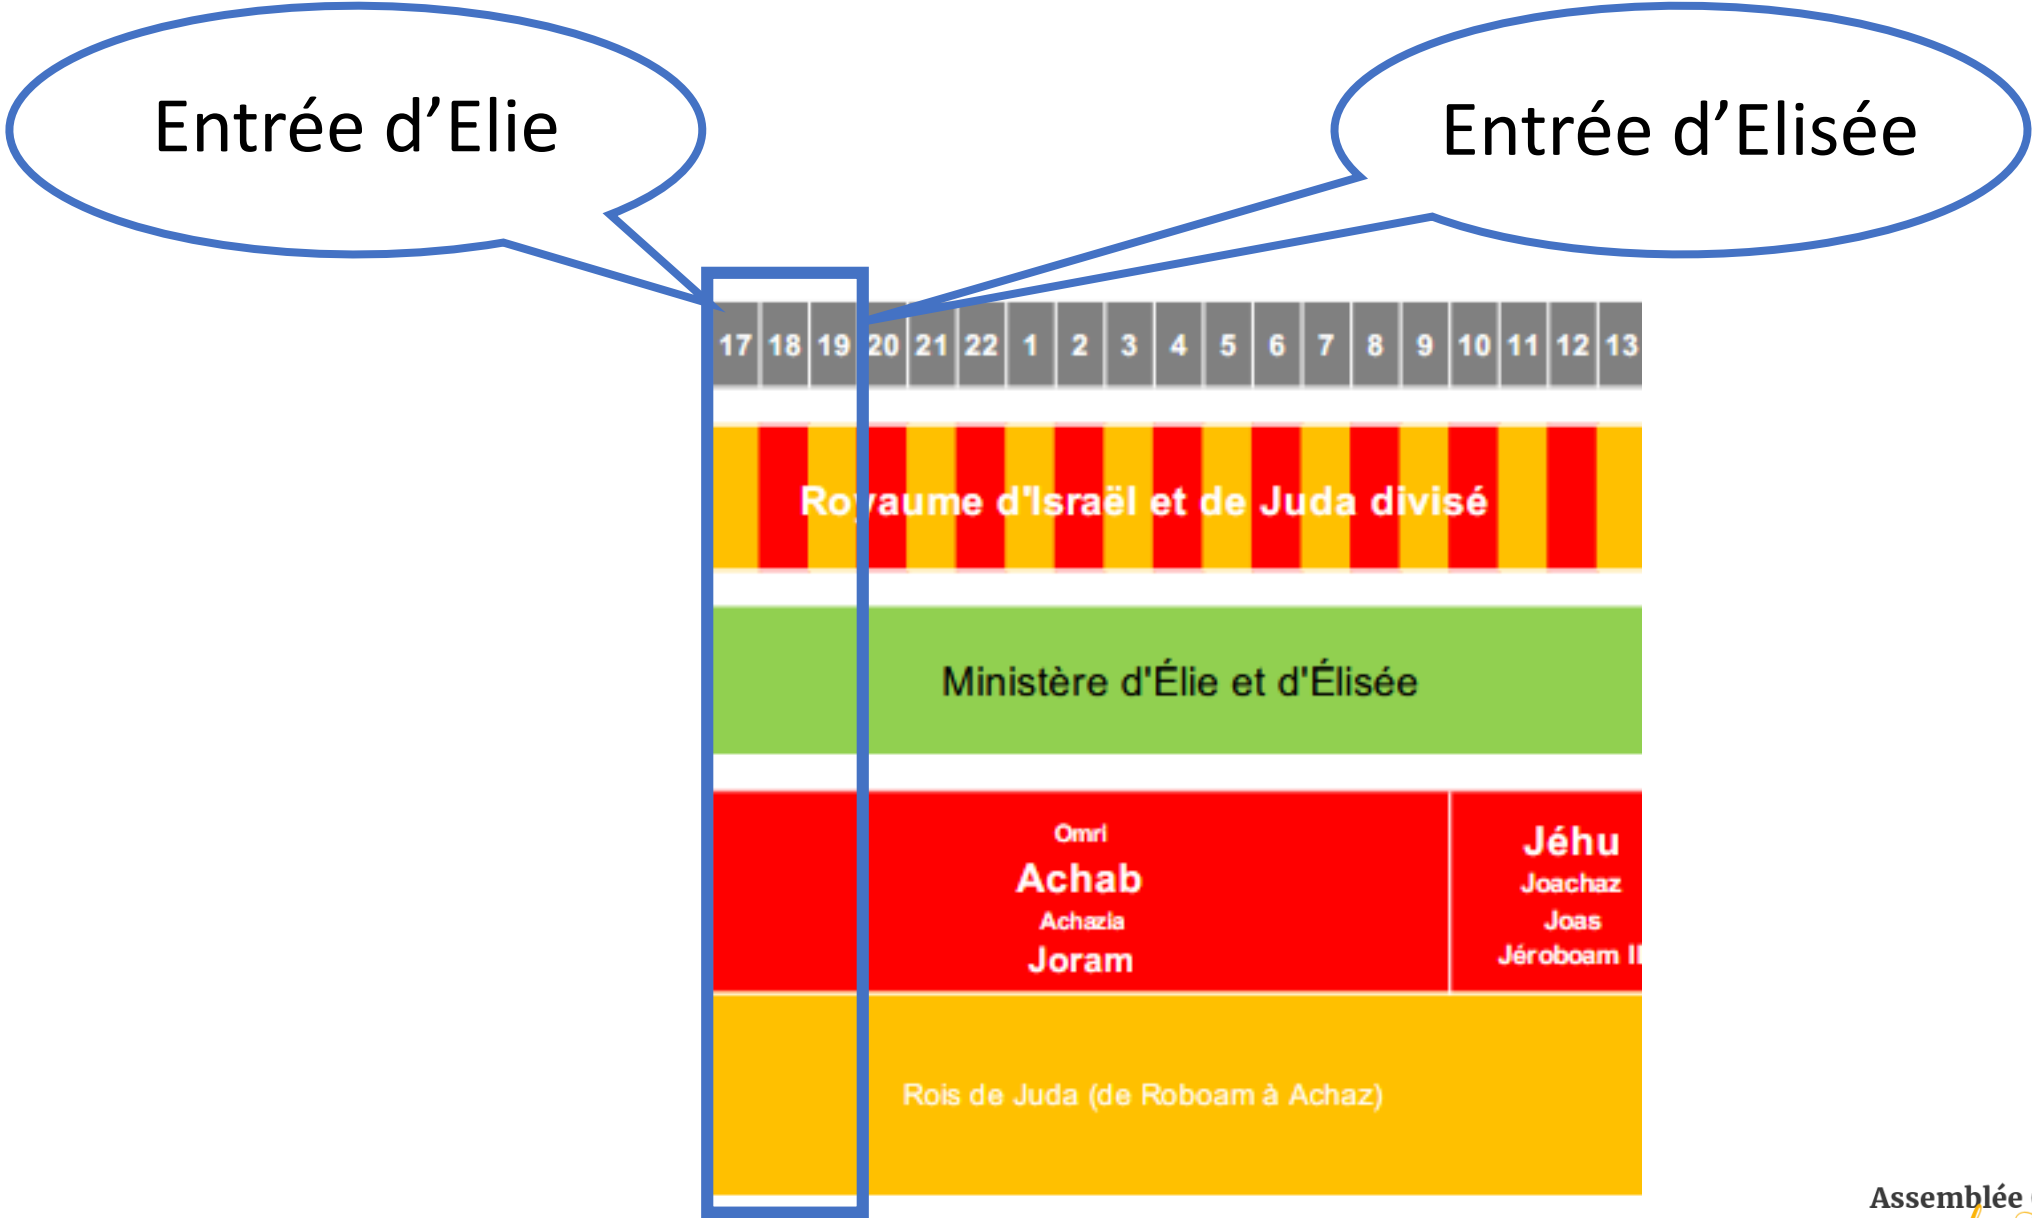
Entrée d’Elie

Entrée d’Elisée

| 17 | 18 | 19 | 20 | 21 | 22 | 1 | 2 | 3 | 4 | 5 | 6 | 7 | 8 | 9 | 10 | 11 | 12 | 13 |
|---|---|---|---|---|---|---|---|---|---|---|---|---|---|---|---|---|---|---|

Ro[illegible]aume d'Israël et de Juda divisé

Ministère d'Élie et d'Élisée

Omri
Achab
Achazia
Joram

Jéhu
Joachaz
Joas
Jéroboam I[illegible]

Rois de Juda (de Roboam à Achaz)

Assemblée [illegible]